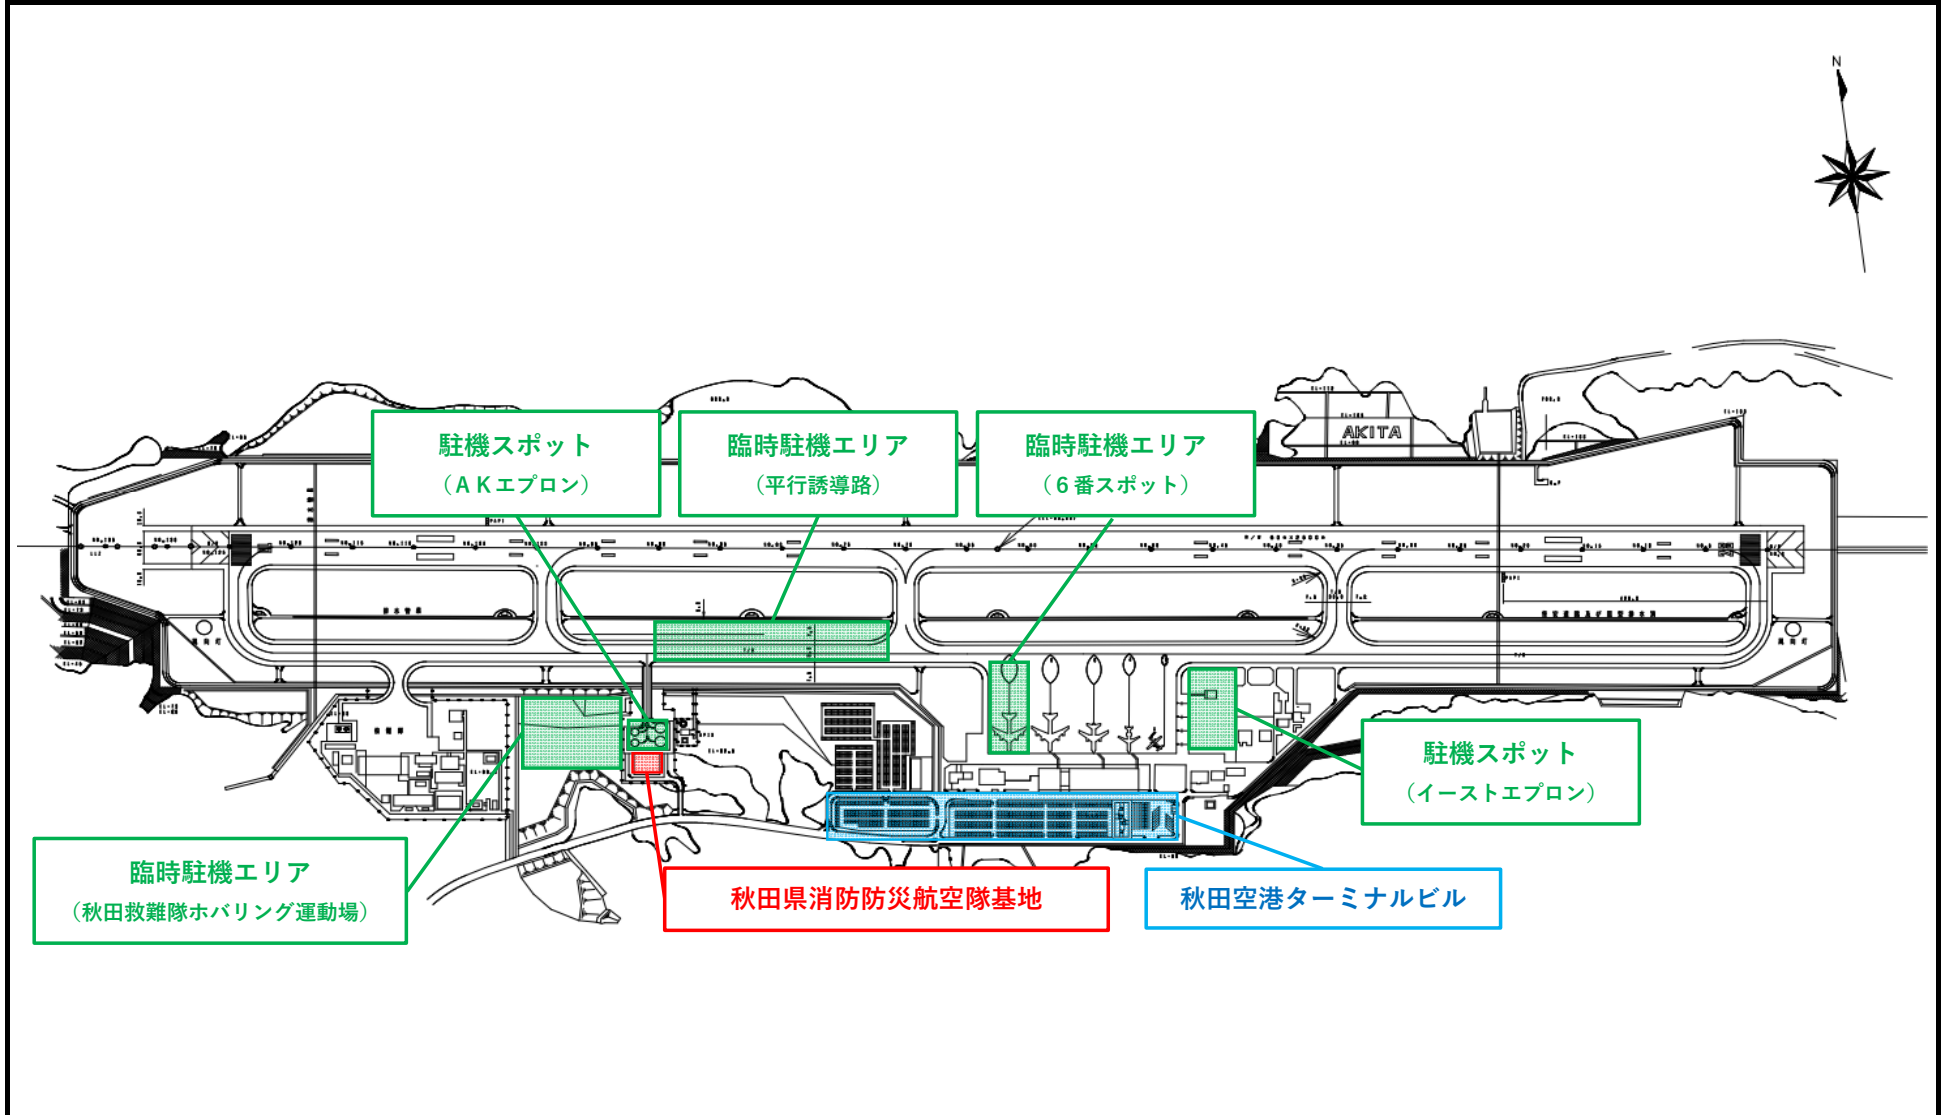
N

AKITA

駐機スポット
（ＡＫエプロン）

臨時駐機エリア
（平行誘導路）

臨時駐機エリア
（６番スポット）

駐機スポット
（イーストエプロン）

臨時駐機エリア
（秋田救難隊ホバリング運動場）

秋田県消防防災航空隊基地

秋田空港ターミナルビル